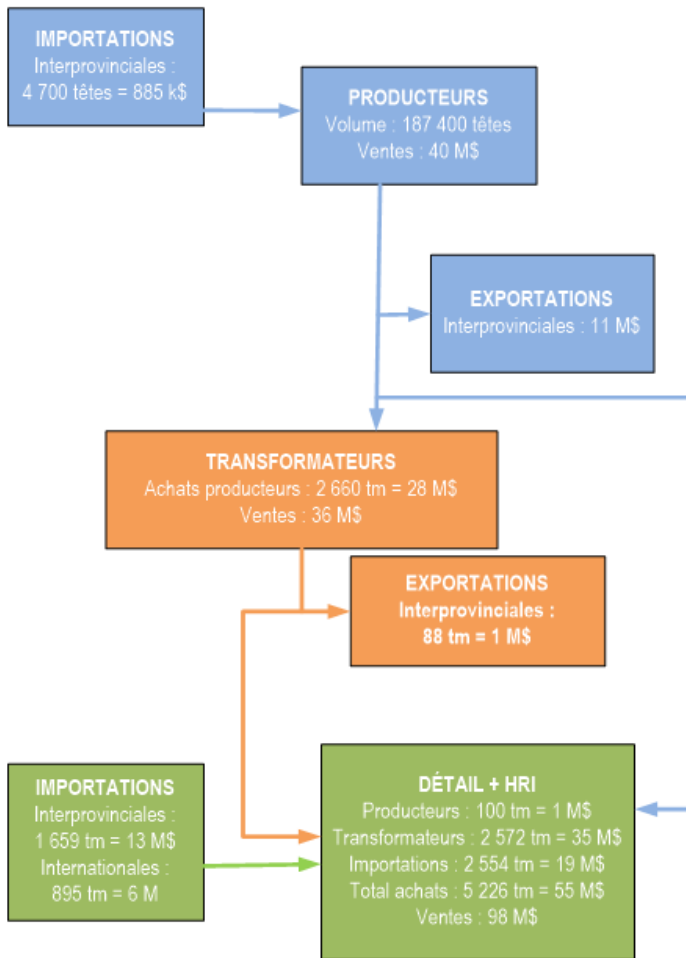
IMPORTATIONS
Interprovinciales :
4 700 têtes = 885 k$

PRODUCTEURS
Volume : 187 400 têtes
Ventes : 40 M$

EXPORTATIONS
Interprovinciales : 11 M$

TRANSFORMATEURS
Achats producteurs : 2 660 tm = 28 M$
Ventes : 36 M$

EXPORTATIONS
Interprovinciales :
88 tm = 1 M$

IMPORTATIONS
Interprovinciales :
1 659 tm = 13 M$
Internationales :
895 tm = 6 M

DÉTAIL + HRI
Producteurs : 100 tm = 1 M$
Transformateurs : 2 572 tm = 35 M$
Importations : 2 554 tm = 19 M$
Total achats : 5 226 tm = 55 M$
Ventes : 98 M$